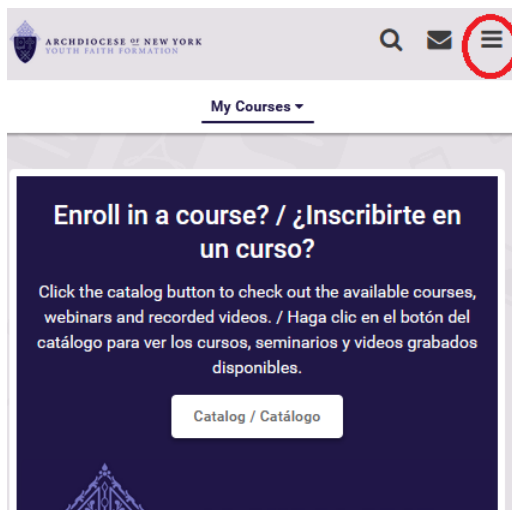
ARCHDIOCESE OF NEW YORK
YOUTH FAITH FORMATION

My Courses

Enroll in a course? / ¿Inscribirte en un curso?

Click the catalog button to check out the available courses, webinars and recorded videos. / Haga clic en el botón del catálogo para ver los cursos, seminarios y videos grabados disponibles.

Catalog / Catálogo